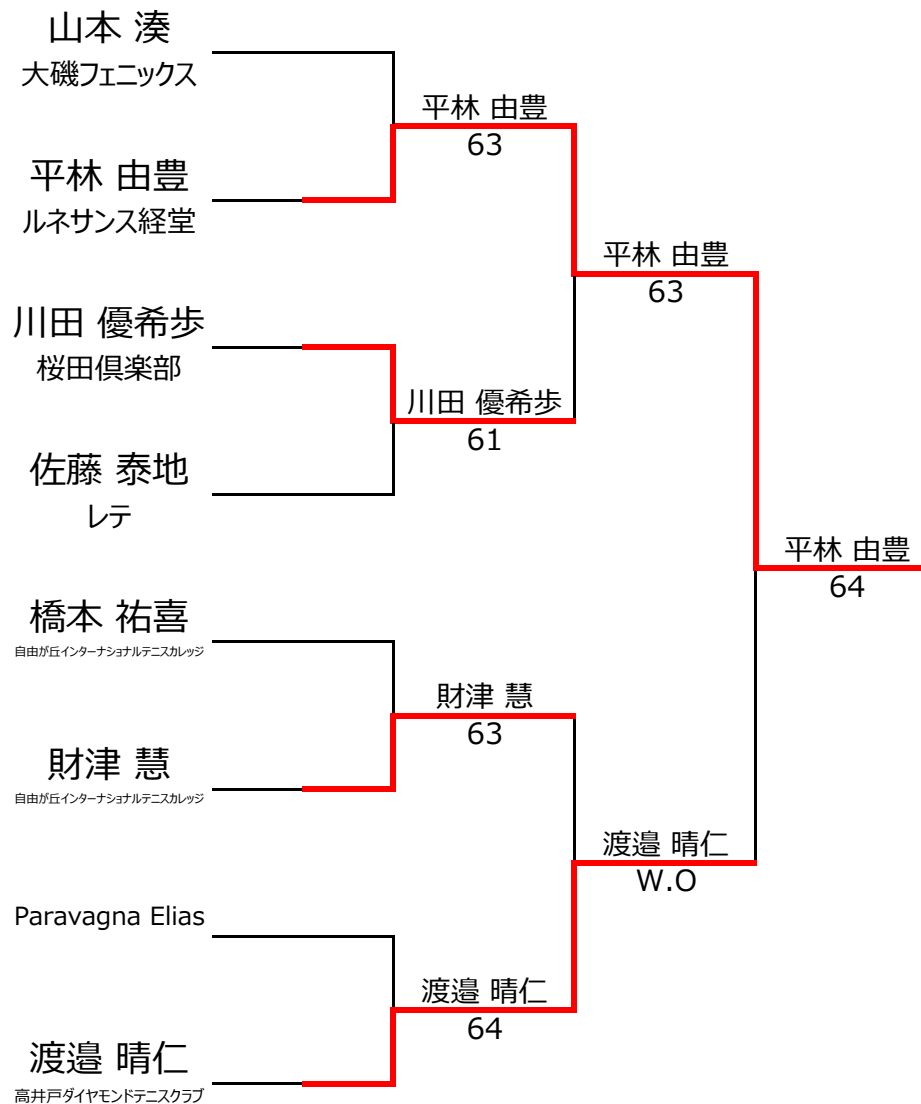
山本 湊
大磯フェニックス

平林 由豊
ルネサンス経堂

川田 優希歩
桜田倶楽部

佐藤 泰地
レテ

橋本 祐喜
自由が丘インターナショナルテニスカレッジ

財津 慧
自由が丘インターナショナルテニスカレッジ

Paravagna Elias

渡邉 晴仁
高井戸ダイヤモンドテニスクラブ

平林 由豊
63

川田 優希歩
61

財津 慧
63

渡邉 晴仁
64

平林 由豊
63

渡邉 晴仁
W.O

平林 由豊
64